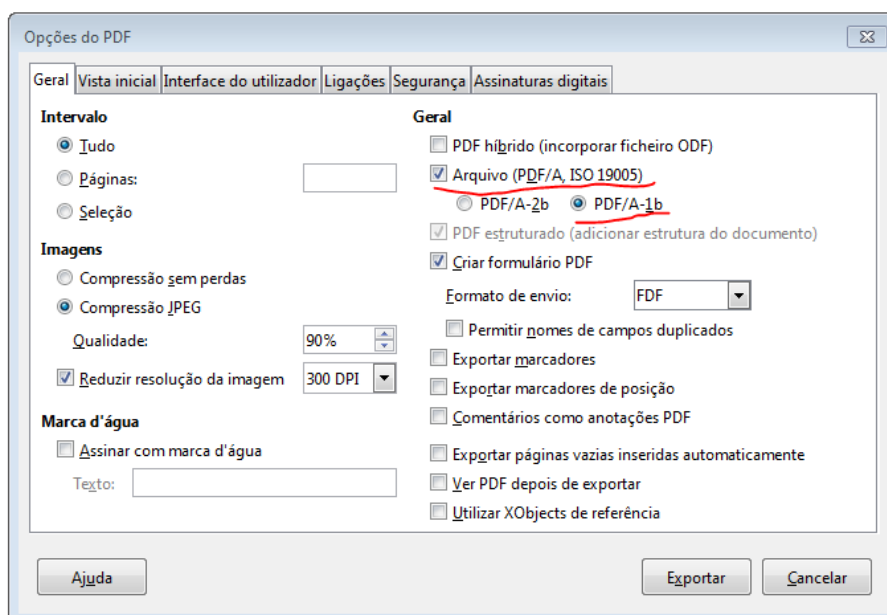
Opções do PDF

Geral | Vista inicial | Interface do utilizador | Ligações | Segurança | Assinaturas digitais

Intervalo

Tudo

Páginas:

Seleção

Imagens

Compressão sem perdas

Compressão JPEG

Qualidade: 90%

Reduzir resolução da imagem 300 DPI

Marca d'água

Assinar com marca d'água

Texto:

Geral

PDF híbrido (incorporar ficheiro ODF)

Arquivo (PDF/A, ISO 19005)

PDF/A-2b PDF/A-1b

PDF estruturado (adicionar estrutura do documento)

Criar formulário PDF

Formato de envio: FDF

Permitir nomes de campos duplicados

Exportar marcadores

Exportar marcadores de posição

Comentários como anotações PDF

Exportar páginas vazias inseridas automaticamente

Ver PDF depois de exportar

Utilizar XObjects de referência

Ajuda

Exportar

Cancelar